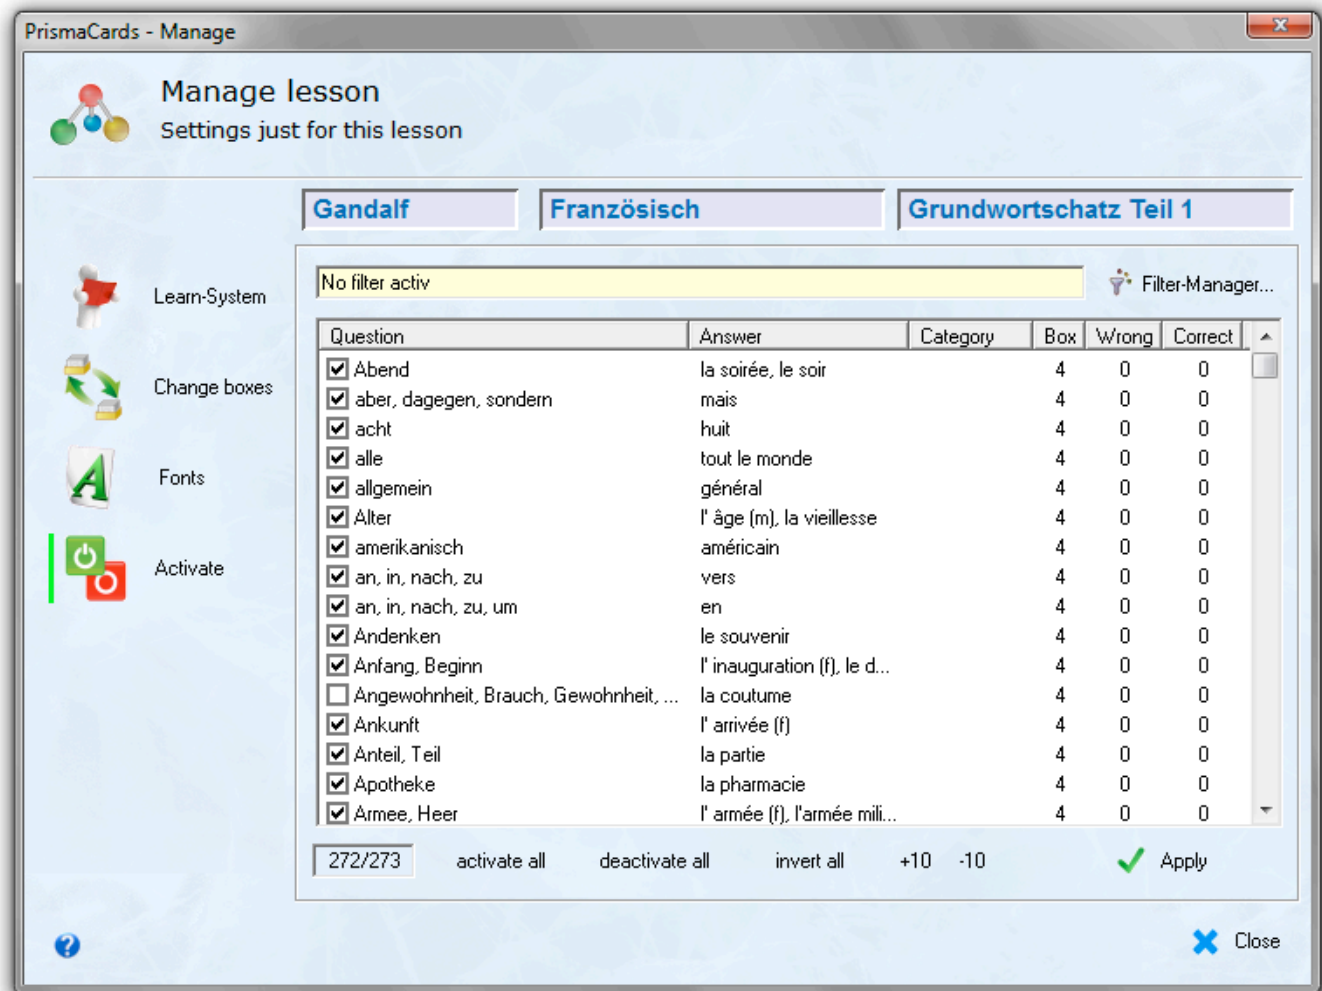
PrismaCards - Manage

Manage lesson
Settings just for this lesson

Learn-System
Change boxes
Fonts
Activate

Gandalf | Französisch | Grundwortschatz Teil 1

No filter activ
Filter-Manager...

| Question | Answer | Category | Box | Wrong | Correct |
|---|---|---|---|---|---|
| Abend | la soirée, le soir | | 4 | 0 | 0 |
| aber, dagegen, sondern | mais | | 4 | 0 | 0 |
| acht | huit | | 4 | 0 | 0 |
| alle | tout le monde | | 4 | 0 | 0 |
| allgemein | général | | 4 | 0 | 0 |
| Alter | l' âge (m), la vieillesse | | 4 | 0 | 0 |
| amerikanisch | américain | | 4 | 0 | 0 |
| an, in, nach, zu | vers | | 4 | 0 | 0 |
| an, in, nach, zu, um | en | | 4 | 0 | 0 |
| Andenken | le souvenir | | 4 | 0 | 0 |
| Anfang, Beginn | l' inauguration (f), le d... | | 4 | 0 | 0 |
| Angewohnheit, Brauch, Gewohnheit, ... | la coutume | | 4 | 0 | 0 |
| Ankunft | l' arrivée (f) | | 4 | 0 | 0 |
| Anteil, Teil | la partie | | 4 | 0 | 0 |
| Apotheke | la pharmacie | | 4 | 0 | 0 |
| Armee, Heer | l' armée (f), l'armée mili... | | 4 | 0 | 0 |

272/273 activate all deactivate all invert all +10 -10 Apply

Close